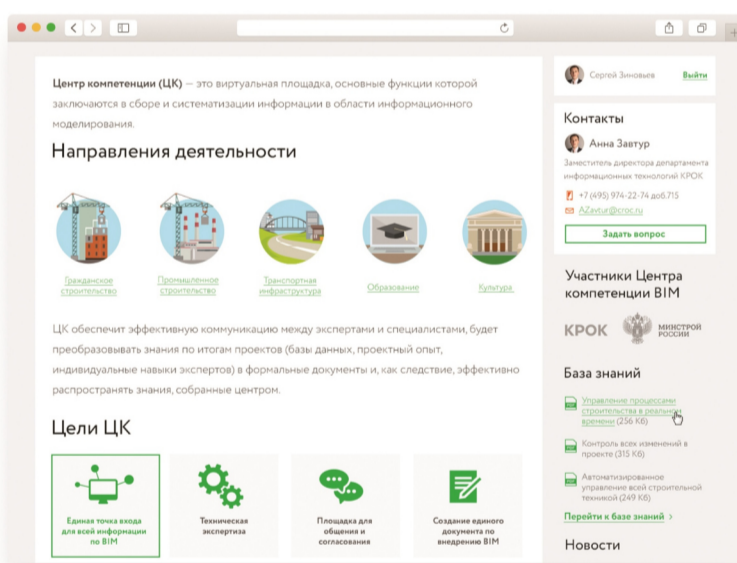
Центр компетенции (ЦК) — это виртуальная площадка, основные функции которой заключаются в сборе и систематизации информации в области информационного моделирования.

Направления деятельности

Гражданское строительство
Промышленное строительство
Транспортная инфраструктура
Образование
Культура

ЦК обеспечит эффективную коммуникацию между экспертами и специалистами, будет преобразовывать знания по итогам проектов (базы данных, проектный опыт, индивидуальные навыки экспертов) в формальные документы и, как следствие, эффективно распространять знания, собранные центром.

Цели ЦК

Единая точка входа для всей информации по BIM
Техническая экспертиза
Площадка для общения и согласования
Создание единого документа по внедрению BIM

Сергей Зиновьев
Выйти

Контакты
Анна Завтур
Заместитель директора департамента информационных технологий КРОК
+7 (495) 974-22-74 доб.715
AZavtur@croc.ru
Задать вопрос

Участники Центра компетенции BIM
КРОК
МИНСТРОЙ РОССИИ

База знаний
Управление процессами строительства в реальном времени (256 Кб)
Контроль всех изменений в проекте (315 Кб)
Автоматизированное управление всей строительной техникой (249 Кб)
Перейти к базе знаний >

Новости